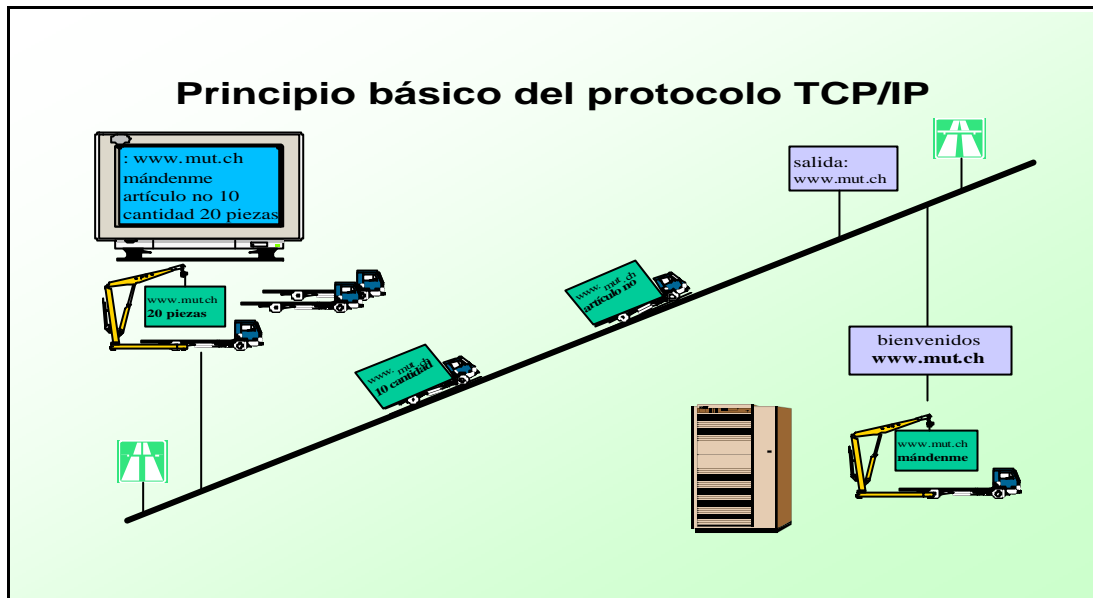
Principio básico del protocolo TCP/IP

: www.mut.ch
mándenme
artículo no 10
cantidad 20 piezas

www.mut.ch
20 piezas

www. mut.ch
10 cantidad

www. mut.ch
artículo no

salida:
www.mut.ch

bienvenidos
www.mut.ch

www.mut.ch
mándenme